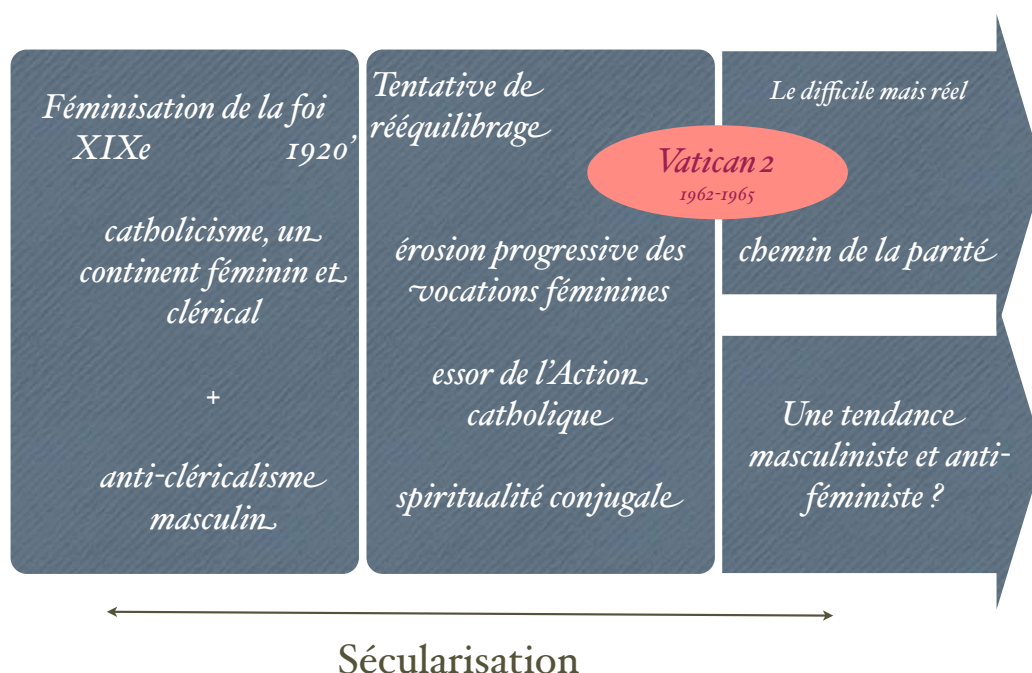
Féminisation de la foi
XIXe 1920'

catholicisme, un continent féminin et clérical

+

anti-cléricalisme masculin

Tentative de rééquilibrage

Vatican 2
1962-1965

érosion progressive des vocations féminines

essor de l'Action catholique

spiritualité conjugale

Le difficile mais réel

chemin de la parité

Une tendance masculiniste et anti-féministe ?

Sécularisation